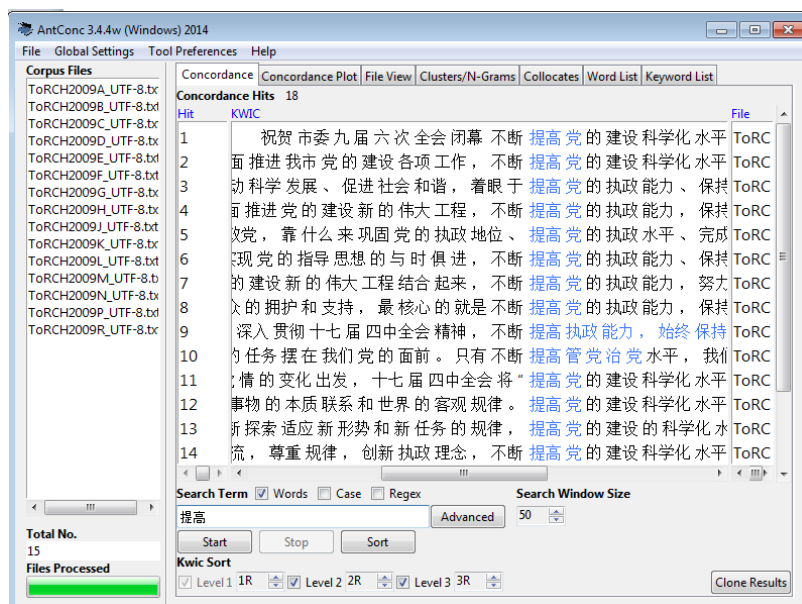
AntConc 3.4.4w (Windows) 2014

File Global Settings Tool Preferences Help

Corpus Files
ToRCH2009A_UTF-8.tx
ToRCH2009B_UTF-8.txt
ToRCH2009C_UTF-8.tx
ToRCH2009D_UTF-8.tx
ToRCH2009E_UTF-8.txt
ToRCH2009F_UTF-8.txt
ToRCH2009G_UTF-8.tx
ToRCH2009H_UTF-8.tx
ToRCH2009J_UTF-8.txt
ToRCH2009K_UTF-8.tx
ToRCH2009L_UTF-8.txt
ToRCH2009M_UTF-8.tx
ToRCH2009N_UTF-8.tx
ToRCH2009P_UTF-8.tx
ToRCH2009R_UTF-8.tx

Total No.
15
Files Processed

Concordance | Concordance Plot | File View | Clusters/N-Grams | Collocates | Word List | Keyword List

Concordance Hits 18

| Hit | KWIC | File |
|---|---|---|
| 1 | 祝贺 市委 九届 六 次 全会 闭幕 不断 提高 党 的 建设 科学化 水平 | ToRC |
| 2 | 面 推进 我市 党 的 建设 各项 工作 ， 不断 提高 党 的 建设 科学化 水平 | ToRC |
| 3 | 动 科学 发展 、 促进 社会 和谐 ， 着眼 于 提高 党 的 执政 能力 、 保持 | ToRC |
| 4 | 面 推进 党 的 建设 新 的 伟大 工程 ， 不断 提高 党 的 执政 能力 ， 保持 | ToRC |
| 5 | 政党 ， 靠 什么 来 巩固 党 的 执政 地位 、 提高 党 的 执政 水平 、 完成 | ToRC |
| 6 | 实现 党 的 指导 思想 的 与 时 俱 进 ， 不断 提高 党 的 执政 能力 、 保持 | ToRC |
| 7 | 的 建设 新 的 伟大 工程 结合 起来 ， 不断 提高 党 的 执政 能力 ， 努力 | ToRC |
| 8 | 众 的 拥护 和 支持 ， 最 核心 的 就是 不断 提高 党 的 执政 能力 ， 保持 | ToRC |
| 9 | 深入 贯彻 十七 届 四中全会 精神 ， 不断 提高 执政 能力 ， 始终 保持 | ToRC |
| 10 | 的 任务 摆 在 我们 党 的 面前 。 只有 不断 提高 管 党 治 党 水平 ， 我们 | ToRC |
| 11 | 情 的 变化 出发 ， 十七 届 四中全会 将 " 提高 党 的 建设 科学化 水平 | ToRC |
| 12 | 事物 的 本质 联系 和 世界 的 客观 规律 。 提高 党 的 建设 科学化 水平 | ToRC |
| 13 | 新 探索 适应 新 形势 和 新 任务 的 规律 ， 提高 党 的 建设 的 科学化 水 | ToRC |
| 14 | 流 ， 尊重 规律 ， 创新 执政 理念 ， 不断 提高 党 的 建设 科学化 水平 | ToRC |

Search Term ☑ Words ☐ Case ☐ Regex
提高
Advanced
Search Window Size
50
Start Stop Sort
Kwic Sort
☑ Level 1 1R ☑ Level 2 2R ☑ Level 3 3R
Clone Results